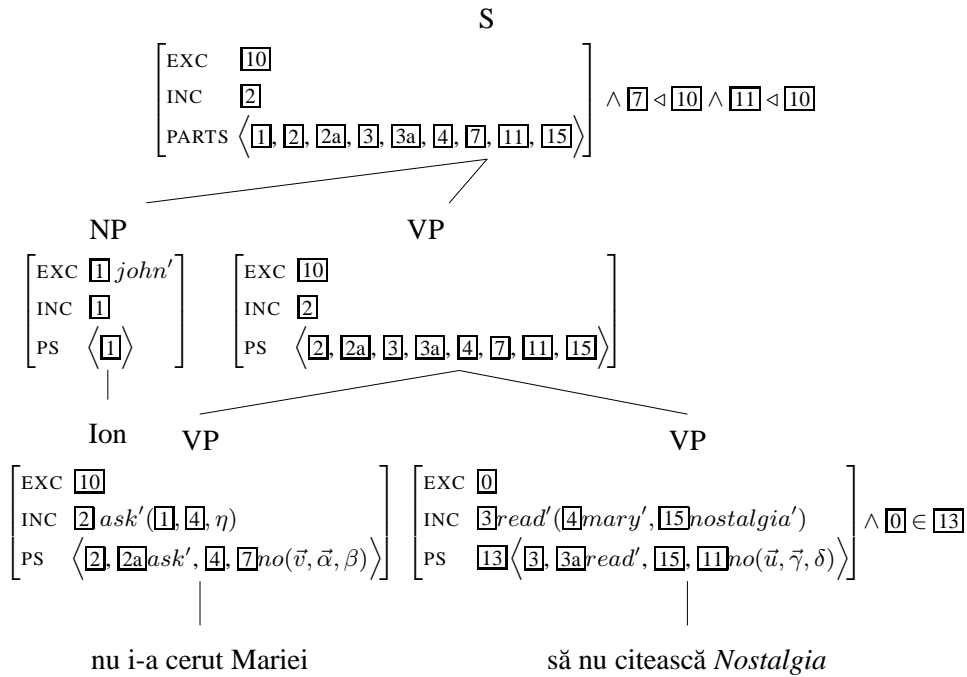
S

$\begin{bmatrix} \text{EXC} & \boxed{10} \\ \text{INC} & \boxed{2} \\ \text{PARTS} & \left\langle \boxed{1}, \boxed{2}, \boxed{2a}, \boxed{3}, \boxed{3a}, \boxed{4}, \boxed{7}, \boxed{11}, \boxed{15} \right\rangle \end{bmatrix} \wedge \boxed{7} \triangleleft \boxed{10} \wedge \boxed{11} \triangleleft \boxed{10}$

NP

$\begin{bmatrix} \text{EXC} & \boxed{1}\, john' \\ \text{INC} & \boxed{1} \\ \text{PS} & \left\langle \boxed{1} \right\rangle \end{bmatrix}$

Ion

VP

$\begin{bmatrix} \text{EXC} & \boxed{10} \\ \text{INC} & \boxed{2} \\ \text{PS} & \left\langle \boxed{2}, \boxed{2a}, \boxed{3}, \boxed{3a}, \boxed{4}, \boxed{7}, \boxed{11}, \boxed{15} \right\rangle \end{bmatrix}$

VP

$\begin{bmatrix} \text{EXC} & \boxed{10} \\ \text{INC} & \boxed{2}\, ask'(\boxed{1}, \boxed{4}, \eta) \\ \text{PS} & \left\langle \boxed{2}, \boxed{2a} ask', \boxed{4}, \boxed{7} no(\vec{v}, \vec{\alpha}, \beta) \right\rangle \end{bmatrix}$

nu i-a cerut Mariei

VP

$\begin{bmatrix} \text{EXC} & \boxed{0} \\ \text{INC} & \boxed{3} read'(\boxed{4} mary', \boxed{15} nostalgia') \\ \text{PS} & \boxed{13} \left\langle \boxed{3}, \boxed{3a} read', \boxed{15}, \boxed{11} no(\vec{u}, \vec{\gamma}, \delta) \right\rangle \end{bmatrix} \wedge \boxed{0} \in \boxed{13}$

să nu citească *Nostalgia*